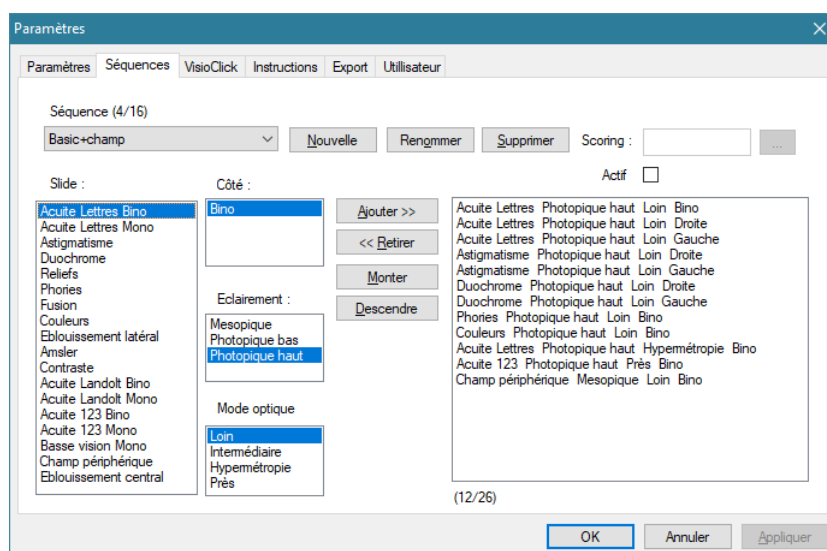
Paramètres

Paramètres | Séquences | VisioClick | Instructions | Export | Utilisateur

Séquence (4/16)

Basic+champ

Nouvelle | Renommer | Supprimer | Scoring : | ...

Actif

Slide :

Acuite Lettres Bino
Acuite Lettres Mono
Astigmatisme
Duochrome
Reliefs
Phories
Fusion
Couleurs
Eblouissement latéral
Amsler
Contraste
Acuite Landolt Bino
Acuite Landolt Mono
Acuite 123 Bino
Acuite 123 Mono
Basse vision Mono
Champ périphérique
Eblouissement central

Côté :

Bino

Eclairement :

Mesopique
Photopique bas
Photopique haut

Mode optique

Loin
Intermédiaire
Hypermétropie
Près

Ajouter >>
<< Retirer
Monter
Descendre

Acuite Lettres Photopique haut Loin Bino
Acuite Lettres Photopique haut Loin Droite
Acuite Lettres Photopique haut Loin Gauche
Astigmatisme Photopique haut Loin Droite
Astigmatisme Photopique haut Loin Gauche
Duochrome Photopique haut Loin Droite
Duochrome Photopique haut Loin Gauche
Phories Photopique haut Loin Bino
Couleurs Photopique haut Loin Bino
Acuite Lettres Photopique haut Hypermétropie Bino
Acuite 123 Photopique haut Près Bino
Champ périphérique Mesopique Loin Bino

(12/26)

OK | Annuler | Appliquer